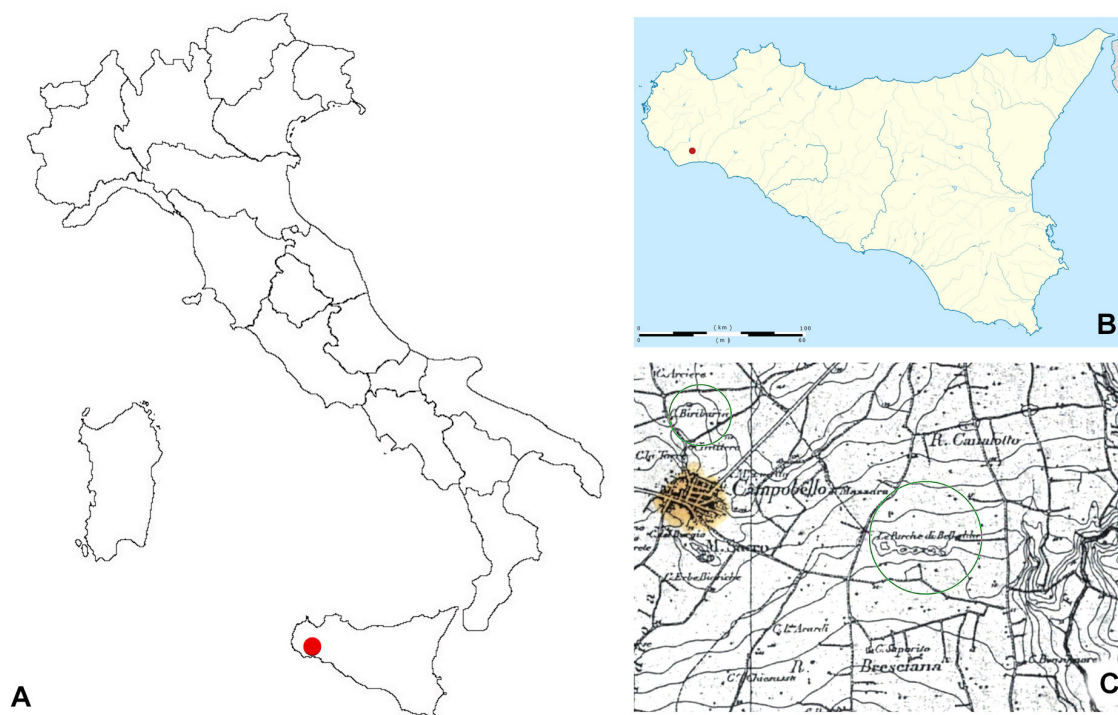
A

0 (km) 100
0 (m) 60

B

C. Arciera
Biribaria
Giattera
C. la Torre
Campobello di Mazzara
R. Canalotto
C. Burgio
M. Sacro
C. Erbe Bianche
Le Rocche di Bellafiche
C. le Arandi
C. Saporito
R.
Bresciana
C. Chiarussi
C. Bonsignore

C